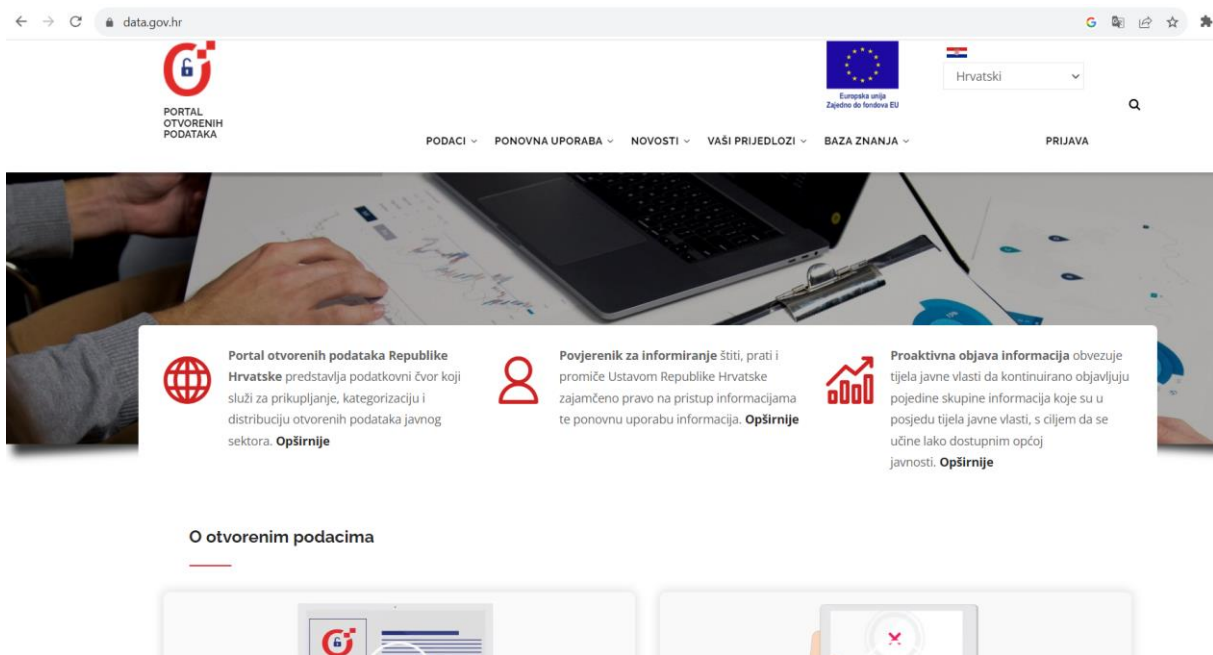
data.gov.hr

PORTAL OTVORENIH PODATAKA

Europska unija
Zajedno do fondova EU

Hrvatski

PODACI PONOVNA UPORABA NOVOSTI VAŠI PRIJEDLOZI BAZA ZNANJA PRIJAVA

**Portal otvorenih podataka Republike Hrvatske** predstavlja podatkovni čvor koji služi za prikupljanje, kategorizaciju i distribuciju otvorenih podataka javnog sektora. **Opširnije**

**Povjerenik za informiranje** štiti, prati i promiče Ustavom Republike Hrvatske zajamčeno pravo na pristup informacijama te ponovnu uporabu informacija. **Opširnije**

**Proaktivna objava informacija** obvezuje tijela javne vlasti da kontinuirano objavljuju pojedine skupine informacija koje su u posjedu tijela javne vlasti, s ciljem da se učine lako dostupnim općoj javnosti. **Opširnije**

O otvorenim podacima